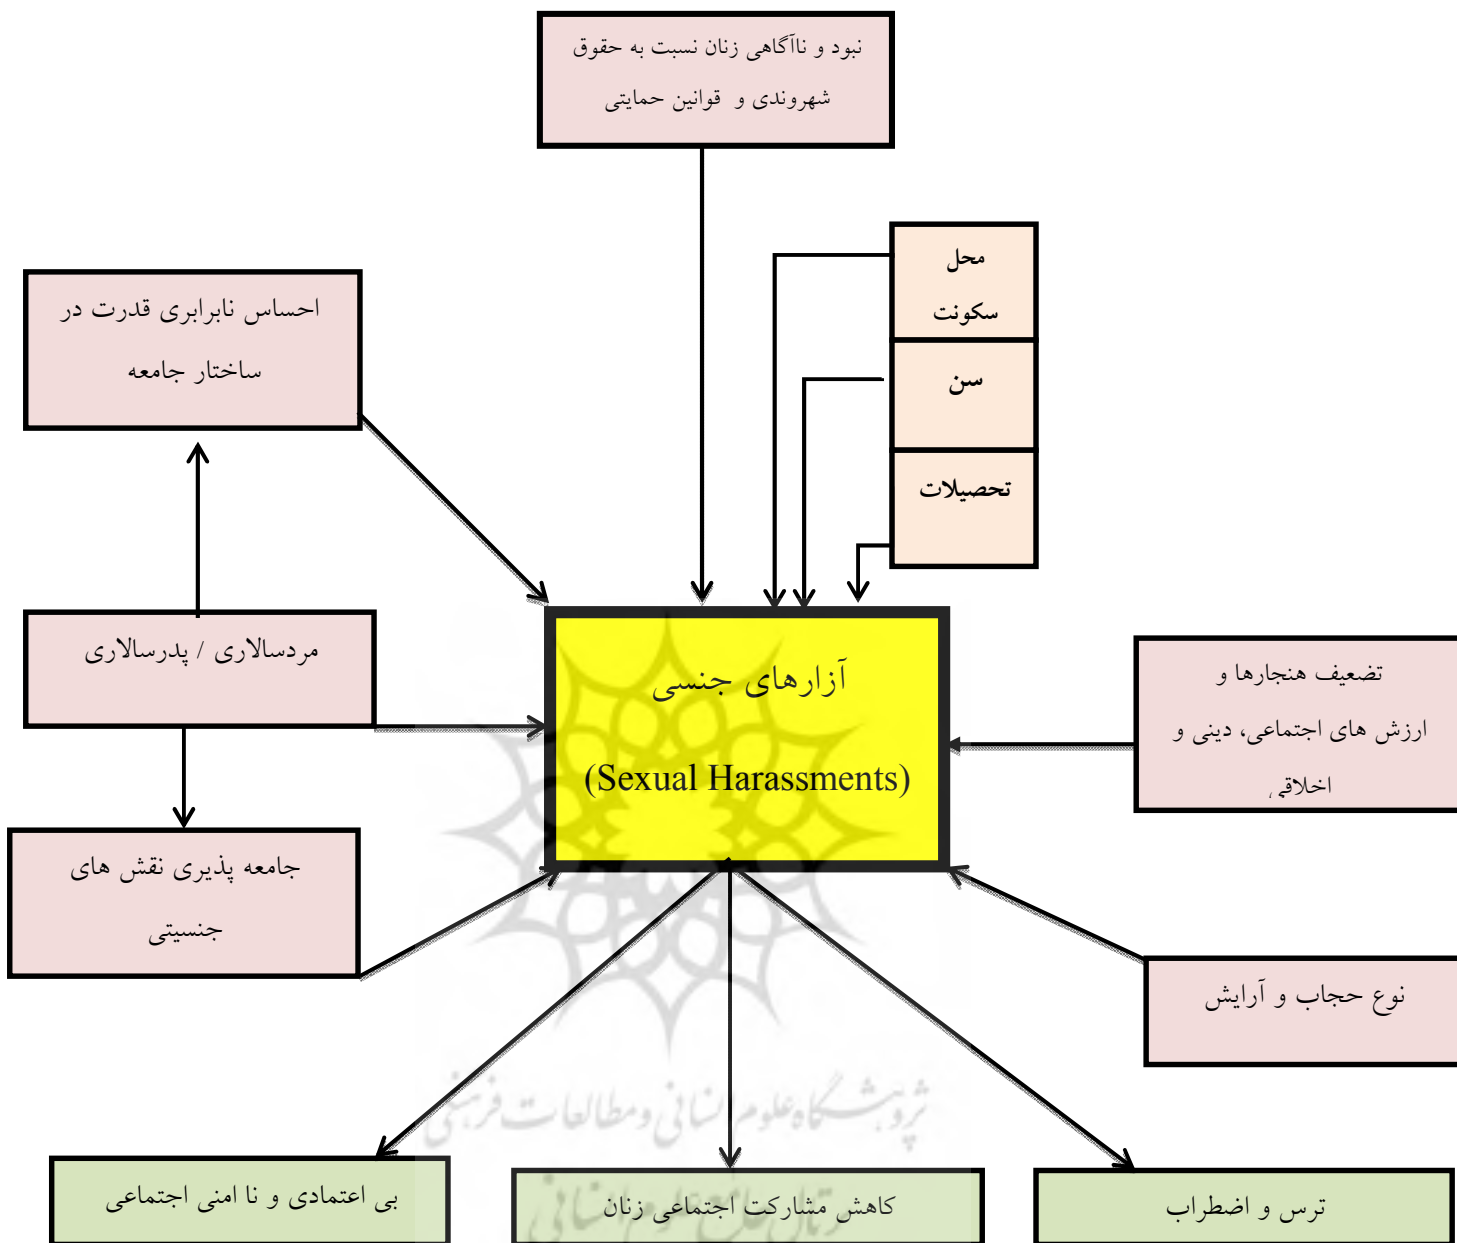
نبود و ناآگاهی زنان نسبت به حقوق شهروندی و قوانین حمایتی

محل سکونت

سن

تحصیلات

احساس نابرابری قدرت در ساختار جامعه

مردسالاری / پدرسالاری

جامعه پذیری نقش های جنسیتی

آزارهای جنسی

(Sexual Harassments)

تضعیف هنجارها و ارزش های اجتماعی، دینی و اخلاقی

نوع حجاب و آرایش

بی اعتمادی و نا امنی اجتماعی

کاهش مشارکت اجتماعی زنان

ترس و اضطراب

پژوهشگاه علوم انسانی و مطالعات فرهنگی